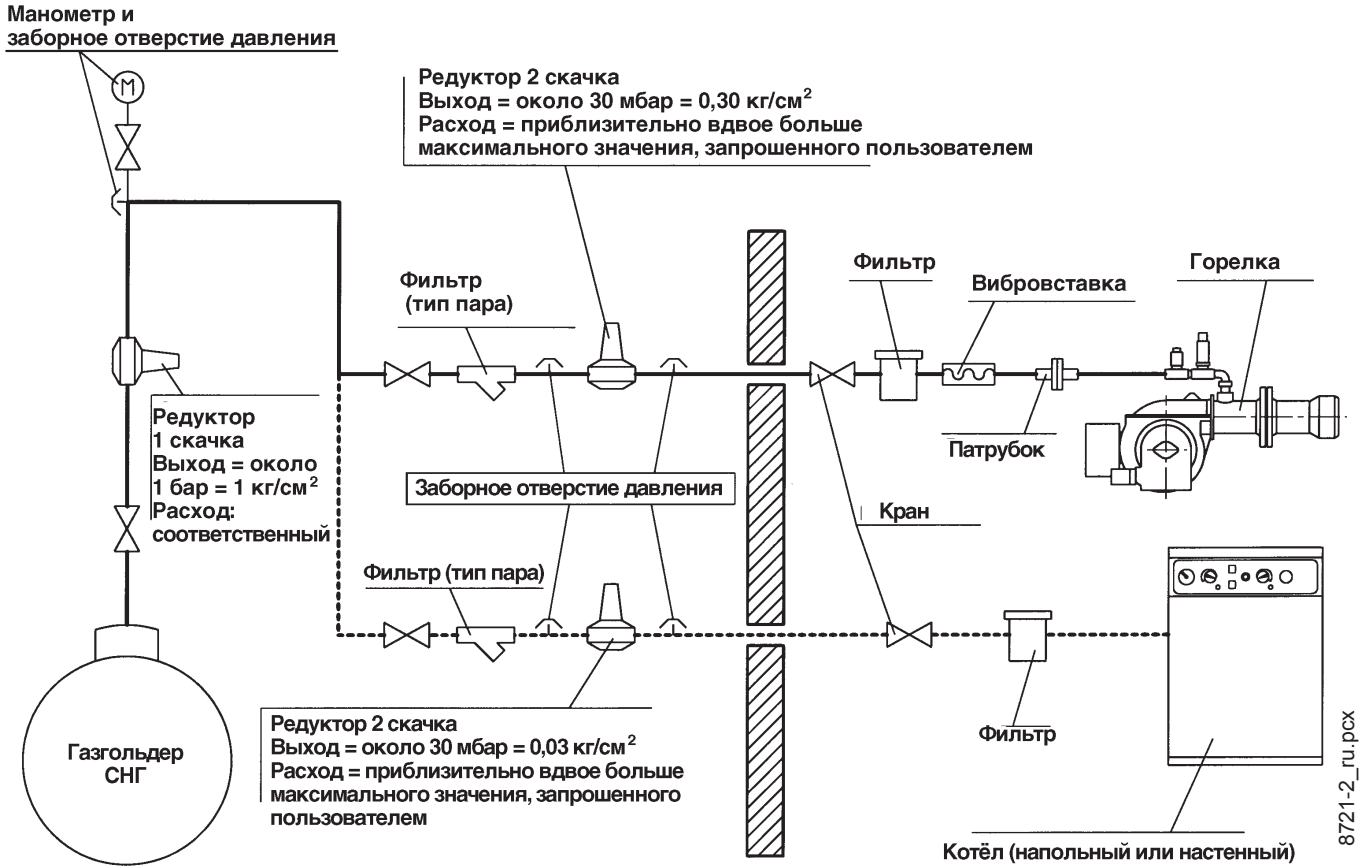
Манометр и
заборное отверстие давления

M

Редуктор 2 скачка
Выход = около 30 мбар = 0,30 кг/см$^2$
Расход = приблизительно вдвое больше максимального значения, запрошенного пользователем

Фильтр
(тип пара)

Фильтр

Вибровставка

Горелка

Редуктор
1 скачка
Выход = около
1 бар = 1 кг/см$^2$
Расход:
соответственный

Патрубок

Заборное отверстие давления

Кран

Фильтр (тип пара)

Редуктор 2 скачка
Выход = около 30 мбар = 0,03 кг/см$^2$
Расход = приблизительно вдвое больше максимального значения, запрошенного пользователем

Газгольдер
СНГ

Фильтр

Котёл (напольный или настенный)

8721-2_ru.pcx